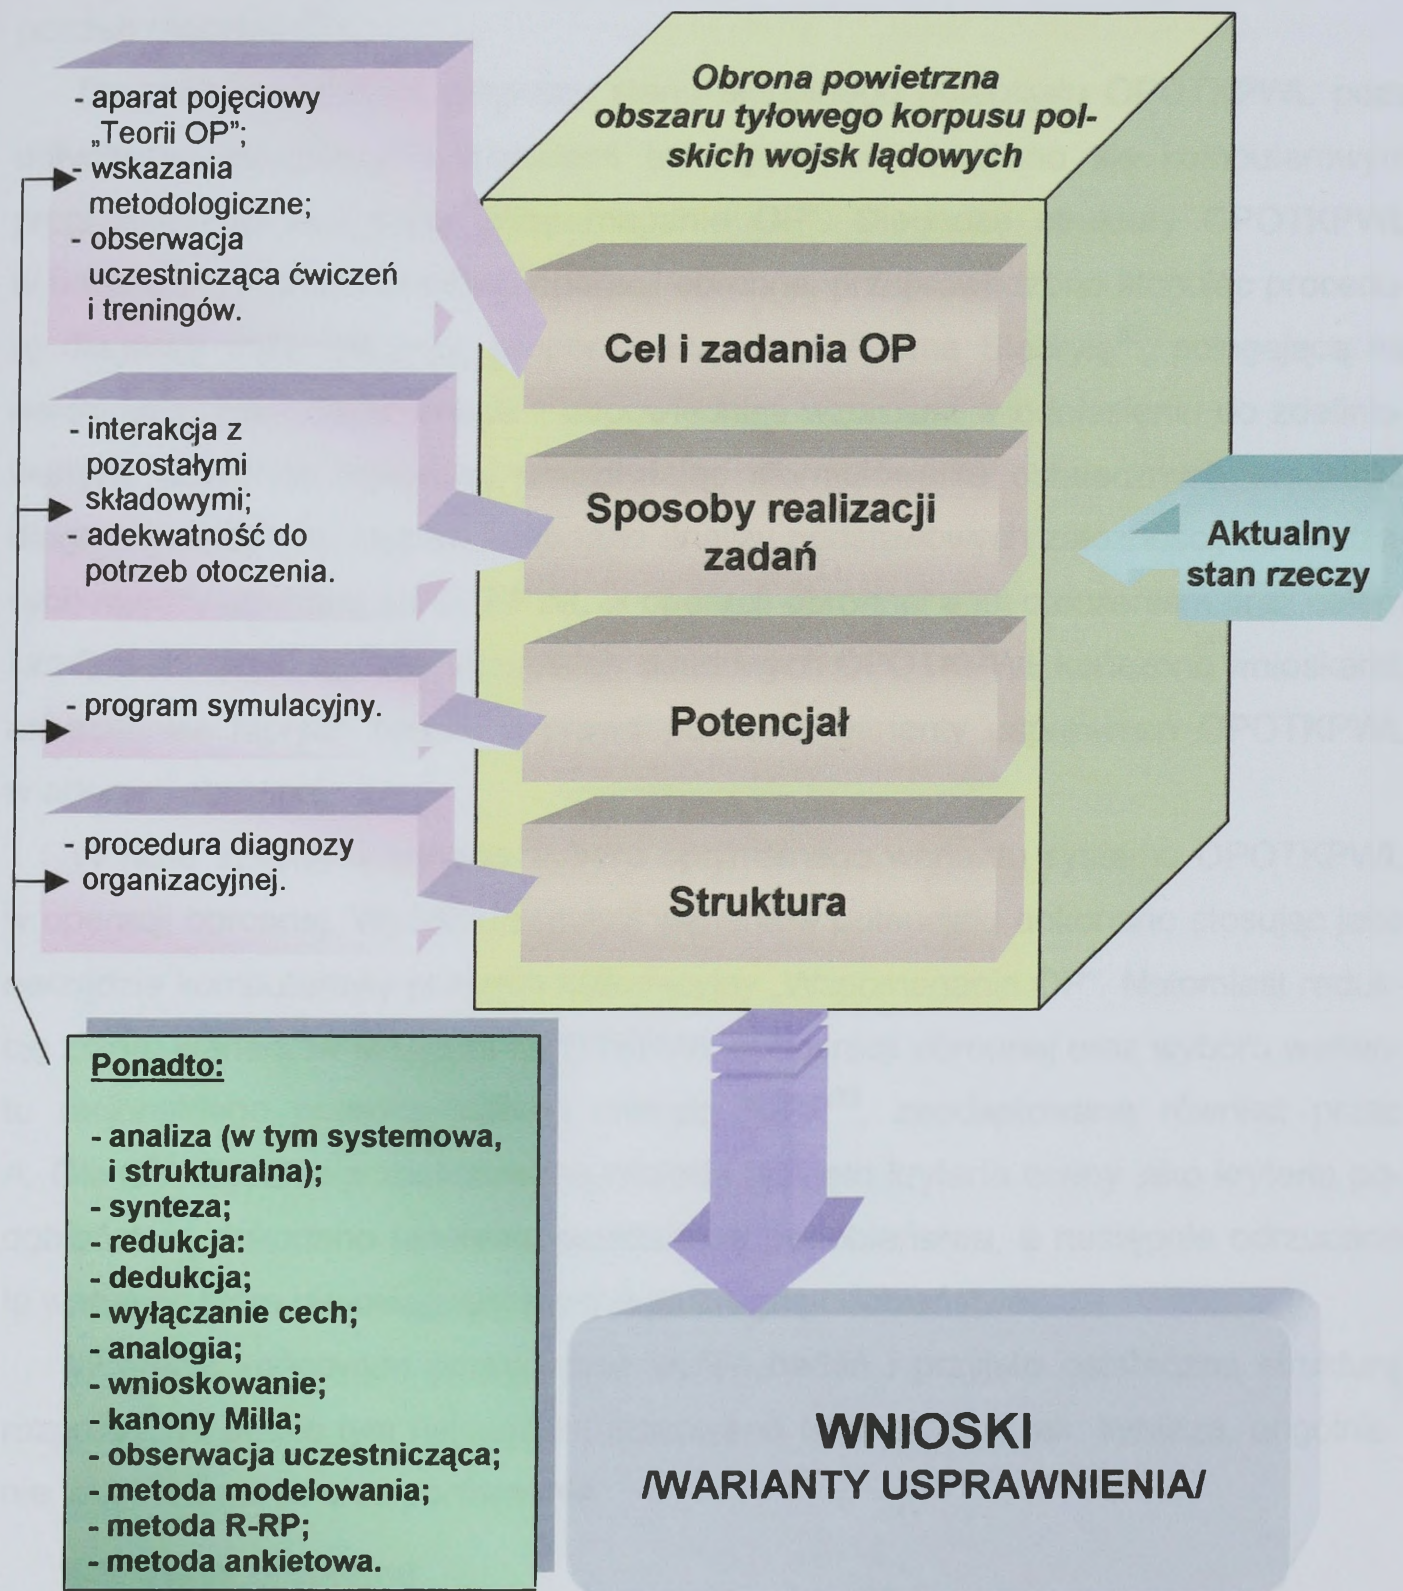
Obrona powietrzna obszaru tyłowego korpusu polskich wojsk lądowych

- aparat pojęciowy „Teorii OP";
- wskazania metodologiczne;
- obserwacja uczestnicząca ćwiczeń i treningów.

Cel i zadania OP

- interakcja z pozostałymi składowymi;
- adekwatność do potrzeb otoczenia.

Sposoby realizacji zadań

Aktualny stan rzeczy

- program symulacyjny.

Potencjał

- procedura diagnozy organizacyjnej.

Struktura

Ponadto:

- analiza (w tym systemowa, i strukturalna);
- synteza;
- redukcja:
- dedukcja;
- wyłączanie cech;
- analogia;
- wnioskowanie;
- kanony Milla;
- obserwacja uczestnicząca;
- metoda modelowania;
- metoda R-RP;
- metoda ankietowa.

WNIOSKI
/WARIANTY USPRAWNIENIA/